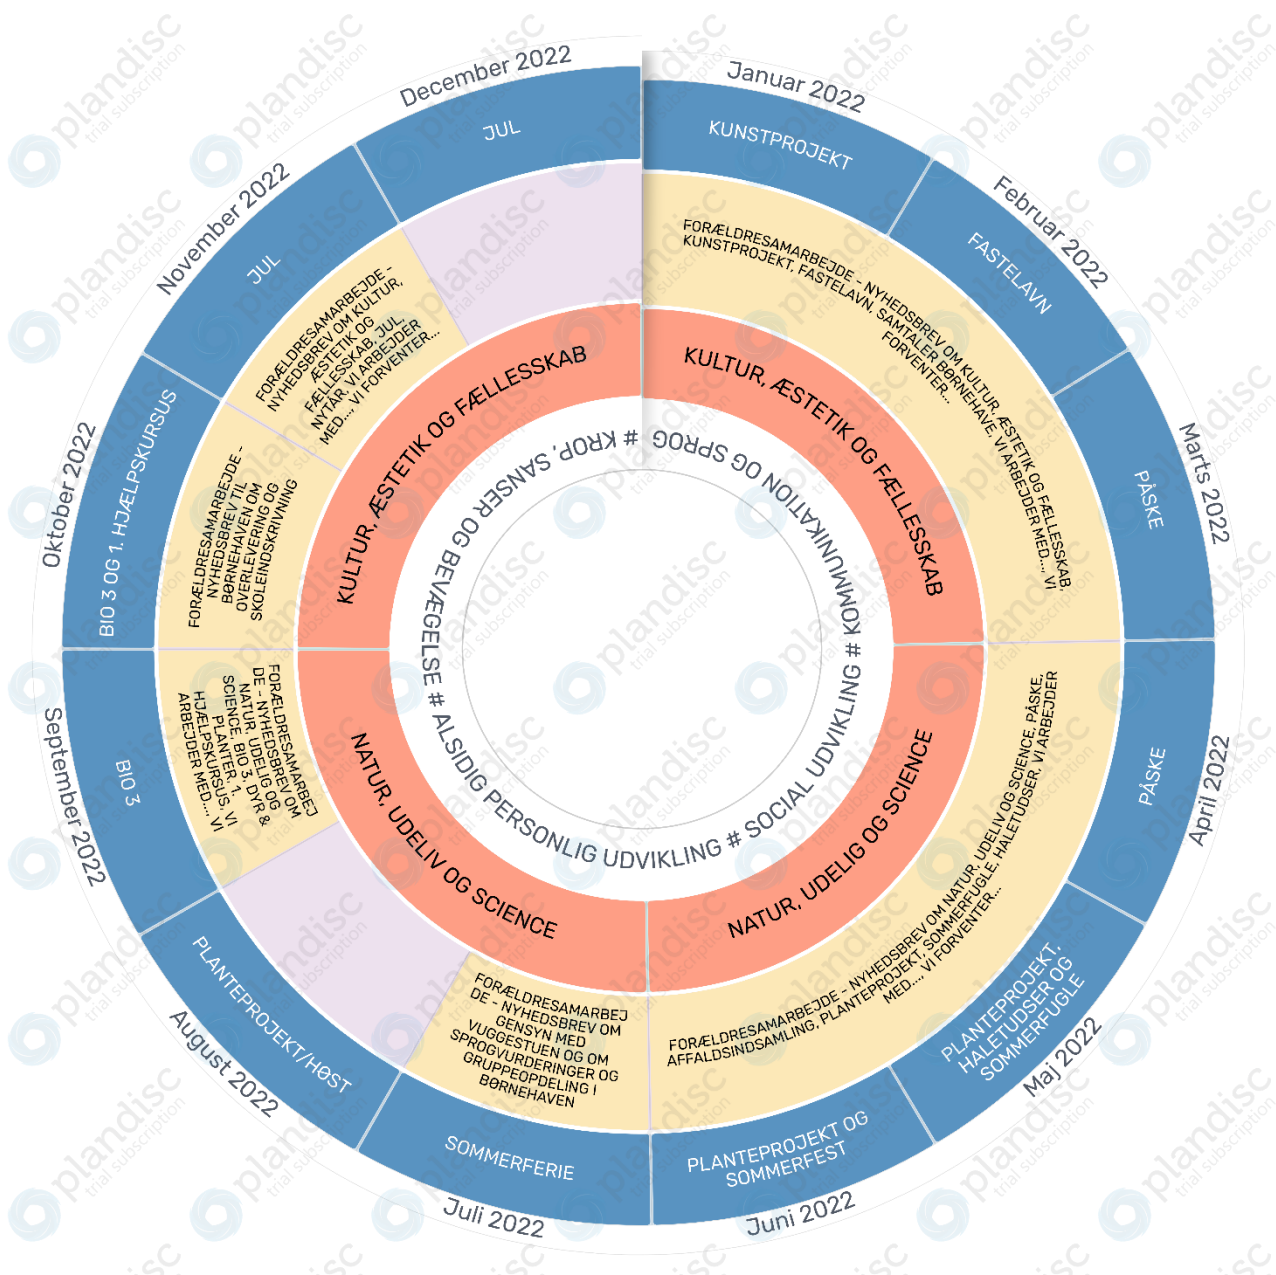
Januar 2022
KUNSTPROJEKT
Februar 2022
FASTELAVN
Marts 2022
PÅSKE
April 2022
PÅSKE
Maj 2022
PLANTEPROJEKT, HALETUDSER OG SOMMERFUGLE
Juni 2022
PLANTEPROJEKT OG SOMMERFEST
Juli 2022
SOMMERFERIE
August 2022
PLANTEPROJEKT/HØST
September 2022
BIO 3
Oktober 2022
BIO 3 OG 1, HJÆLPSKURSUS
November 2022
JUL
December 2022
JUL

FORÆLDRESAMARBEJDE - NYHEDSBREV OM KULTUR, ÆSTETIK OG FÆLLESSKAB, KUNSTPROJEKT, FASTELAVN, SAMTALER BØRNEHAVE, VI ARBEJDER MED.... VI FORVENTER...

FORÆLDRESAMARBEJDE - NYHEDSBREV OM NATUR, UDELIV OG SCIENCE, PÅSKE, AFFALDSINDSAMLING, PLANTEPROJEKT, SOMMERFUGLE, HALETUDSER, VI ARBEJDER MED.... VI FORVENTER...

FORÆLDRESAMARBEJDE - NYHEDSBREV OM GENSYN MED VUGGESTUEN OG OM SPROGVURDERINGER OG GRUPPEOPDELING I BØRNEHAVEN

FORÆLDRESAMARBEJDE - NYHEDSBREV OM NATUR, UDELIG OG SCIENCE, BIO 3, DYR & PLANTER, 1. HJÆLPSKURSUS, VI ARBEJDER MED.... VI

FORÆLDRESAMARBEJDE - NYHEDSBREV TIL BØRNEHAVEN OM OVERLEVERING OG SKOLEINDSKRIVNING

FORÆLDRESAMARBEJDE - NYHEDSBREV OM KULTUR, ÆSTETIK OG FÆLLESSKAB, JUL, NYTÅR, VI ARBEJDER MED.... VI FORVENTER...

KULTUR, ÆSTETIK OG FÆLLESSKAB
NATUR, UDELIG OG SCIENCE
NATUR, UDELIV OG SCIENCE
KULTUR, ÆSTETIK OG FÆLLESSKAB

# KROP, SANSER OG BEVÆGELSE # ALSIDIG PERSONLIG UDVIKLING # SOCIAL UDVIKLING # KOMMUNIKATION OG SPROG

plandisc trial subscription